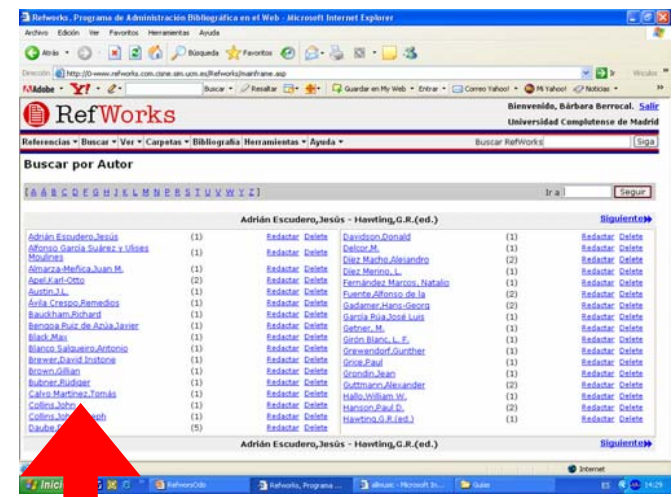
Refworks. Programa de Administración Bibliográfica en el Web - Microsoft Internet Explorer

Archivo Edición Ver Favoritos Herramientas Ayuda

Atrás Búsqueda Favoritos

Dirección http://0-www.refworks.com.cisne.sim.ucm.es/Refworks/mainframe.asp Ir Vínculos

Adobe Y! Buscar Resaltar Guardar en My Web Entrar Correo Yahoo! Mi Yahoo! Noticias

RefWorks

Bienvenido, Bárbara Berrocal. Salir
Universidad Complutense de Madrid

Referencias Buscar Ver Carpetas Bibliografía Herramientas Ayuda Buscar RefWorks Siga

Buscar por Autor

[A Á B C D E F G H I J K L M N Ñ O P Q R S T U V W X Y Z] Ir a Seguir

Adrián Escudero,Jesús - Hawting,G.R.(ed.) Siguiente

| | | | | | | | |
|---|---|---|---|---|---|---|---|
| Adrián Escudero,Jesús | (1) | Redactar | Delete | Davidson,Donald | (1) | Redactar | Delete |
| Alfonso García Suárez y Ulises Moulines | (1) | Redactar | Delete | Delcor,M. | (1) | Redactar | Delete |
| Almarza-Meñica,Juan M. | (1) | Redactar | Delete | Díez Macho,Alejandro | (2) | Redactar | Delete |
| Apel,Karl-Otto | (2) | Redactar | Delete | Díez Merino, L. | (1) | Redactar | Delete |
| Austin,J.L. | (1) | Redactar | Delete | Fernández Marcos, Natalio | (1) | Redactar | Delete |
| Ávila Crespo,Remedios | (1) | Redactar | Delete | Fuente,Alfonso de la | (2) | Redactar | Delete |
| Bauckham,Richard | (1) | Redactar | Delete | Gadamer,Hans-Georg | (2) | Redactar | Delete |
| Bengoa Ruiz de Azúa,Javier | (1) | Redactar | Delete | García Rúa,José Luis | (1) | Redactar | Delete |
| Black,Max | (1) | Redactar | Delete | Getner, M. | (1) | Redactar | Delete |
| Blanco Salgueiro,Antonio | (1) | Redactar | Delete | Girón Blanc, L. F. | (1) | Redactar | Delete |
| Brewer,David Instone | (1) | Redactar | Delete | Grewendorf,Gunther | (1) | Redactar | Delete |
| Brown,Gillian | (1) | Redactar | Delete | Grice,Paul | (1) | Redactar | Delete |
| Bubner,Rüdiger | (1) | Redactar | Delete | Grondin,Jean | (1) | Redactar | Delete |
| Calvo Martínez,Tomás | (1) | Redactar | Delete | Guttmann,Alexander | (2) | Redactar | Delete |
| Collins,John | (1) | Redactar | Delete | Hallo,William W. | (1) | Redactar | Delete |
| Collins,John Joseph | (1) | Redactar | Delete | Hanson,Paul D. | (2) | Redactar | Delete |
| Daube,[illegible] | (5) | Redactar | Delete | Hawting,G.R.(ed.) | (1) | Redactar | Delete |

Adrián Escudero,Jesús - Hawting,G.R.(ed.) Siguiente

Internet

Inicio RefworksOdo Refworks. Programa ... allmusic - Microsoft In... Guías ES 14:29